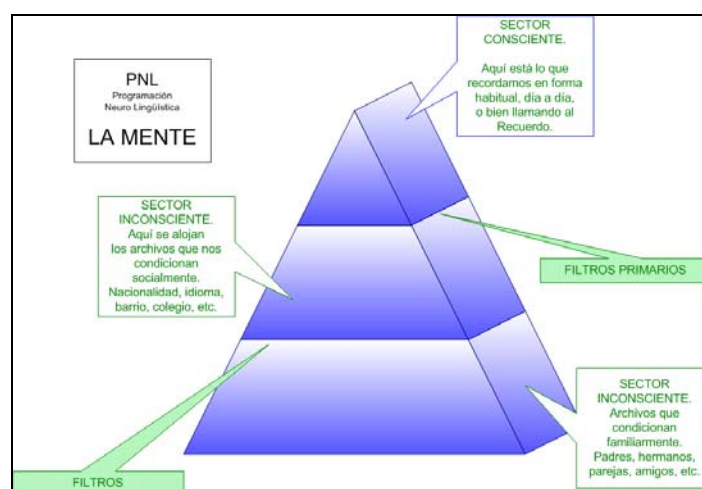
PNL
Programación
Neuro Lingüística

LA MENTE

SECTOR CONSCIENTE.
Aquí está lo que recordamos en forma habitual, día a día, o bien llamando al Recuerdo.

SECTOR INCONSCIENTE.
Aquí se alojan los archivos que nos condicionan socialmente. Nacionalidad, idioma, barrio, colegio, etc.

FILTROS PRIMARIOS

SECTOR INCONSCIENTE.
Archivos que condicionan familiarmente. Padres, hermanos, parejas, amigos, etc.

FILTROS